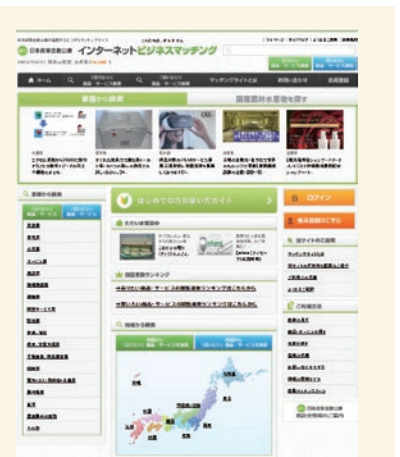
日本商工会議所 インターネットビジネスマッチング

ホーム

マッチングサイトとは

お問い合わせ

会員登録

業種から検索

都道府県や業種から探す

はじめての方の使い方ガイド

ログイン

新着情報

商談実績ランキング

地域から検索

北海道

東北

関東

中部

近畿

中国

四国

九州

沖縄

日本商工会議所